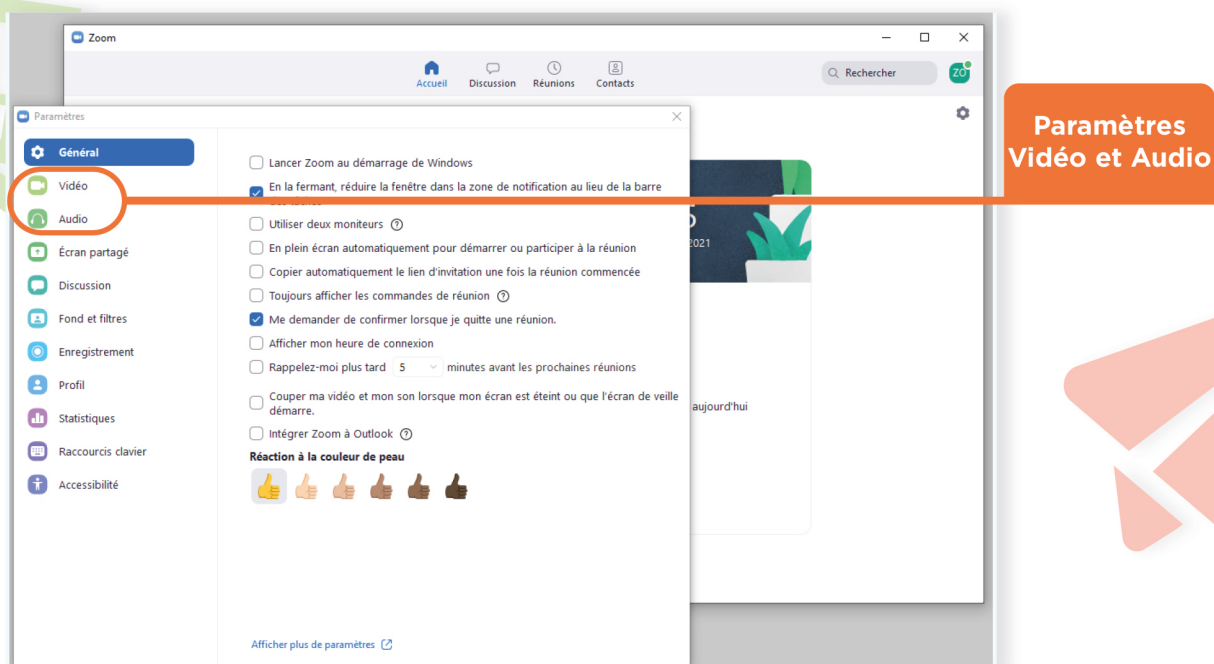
Zoom

Accueil Discussion Réunions Contacts

Rechercher

ZO

Paramètres

Général
Vidéo
Audio
Écran partagé
Discussion
Fond et filtres
Enregistrement
Profil
Statistiques
Raccourcis clavier
Accessibilité

Lancer Zoom au démarrage de Windows
En la fermant, réduire la fenêtre dans la zone de notification au lieu de la barre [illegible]
Utiliser deux moniteurs
En plein écran automatiquement pour démarrer ou participer à la réunion
Copier automatiquement le lien d'invitation une fois la réunion commencée
Toujours afficher les commandes de réunion
Me demander de confirmer lorsque je quitte une réunion.
Afficher mon heure de connexion
Rappelez-moi plus tard 5 minutes avant les prochaines réunions
Couper ma vidéo et mon son lorsque mon écran est éteint ou que l'écran de veille démarre.
Intégrer Zoom à Outlook

Réaction à la couleur de peau

Afficher plus de paramètres

2021

aujourd'hui

Paramètres Vidéo et Audio